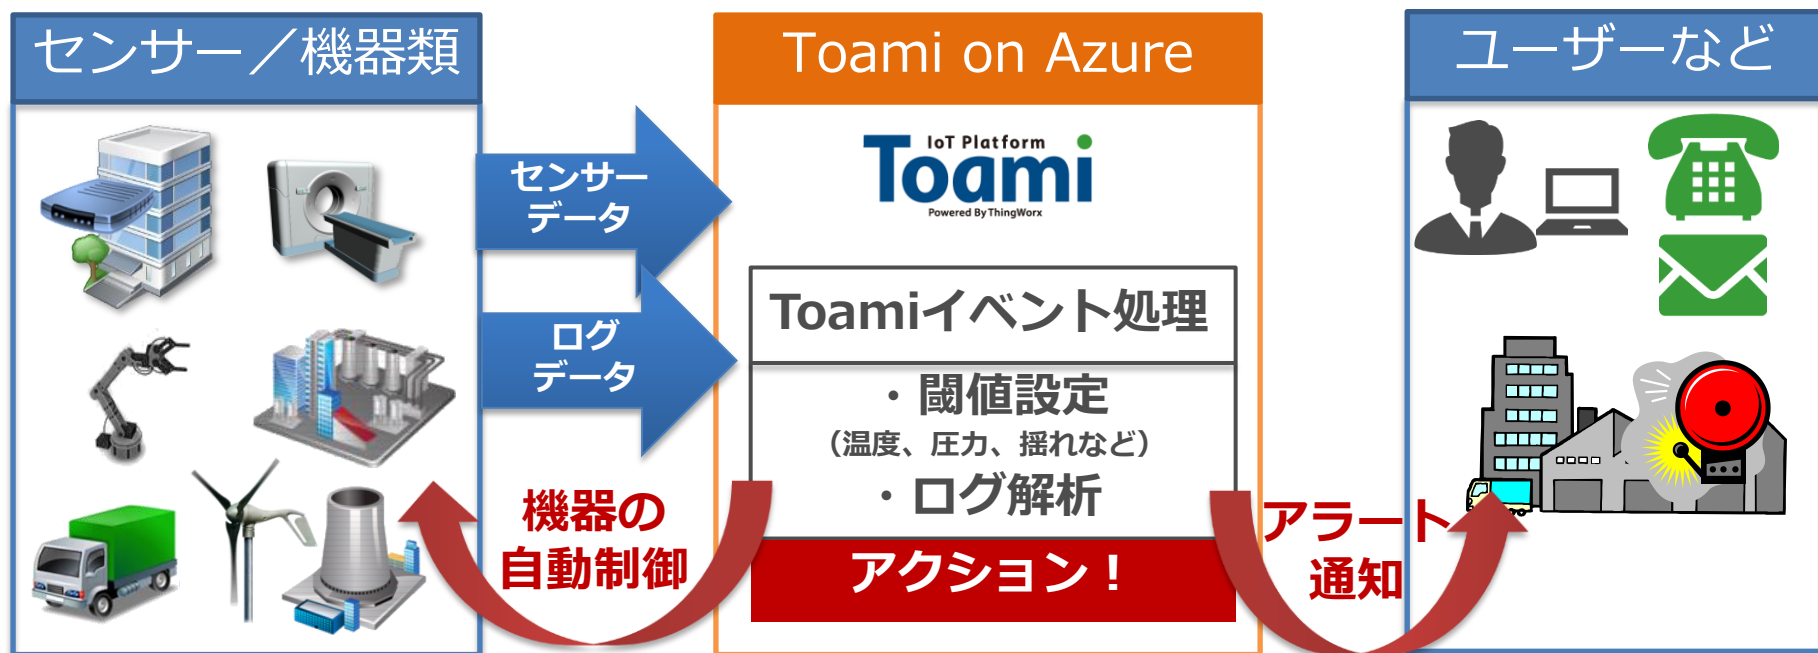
センサー／機器類

センサーデータ

ログデータ

Toami on Azure

IoT Platform Toami Powered By ThingWorx

Toamiイベント処理

・閾値設定
（温度、圧力、揺れなど）
・ログ解析

アクション！

機器の自動制御

アラート通知

ユーザーなど